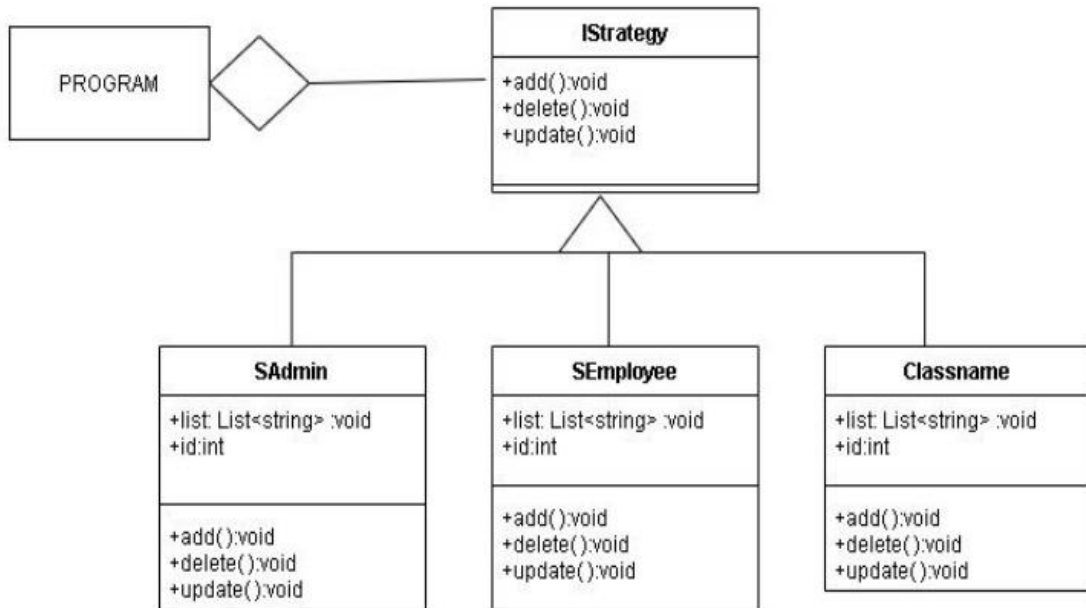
PROGRAM

IStrategy

+add():void
+delete():void
+update():void

SAdmin

+list: List<string> :void
+id:int

+add():void
+delete():void
+update():void

SEmployee

+list: List<string> :void
+id:int

+add():void
+delete():void
+update():void

Classname

+list: List<string> :void
+id:int

+add():void
+delete():void
+update():void